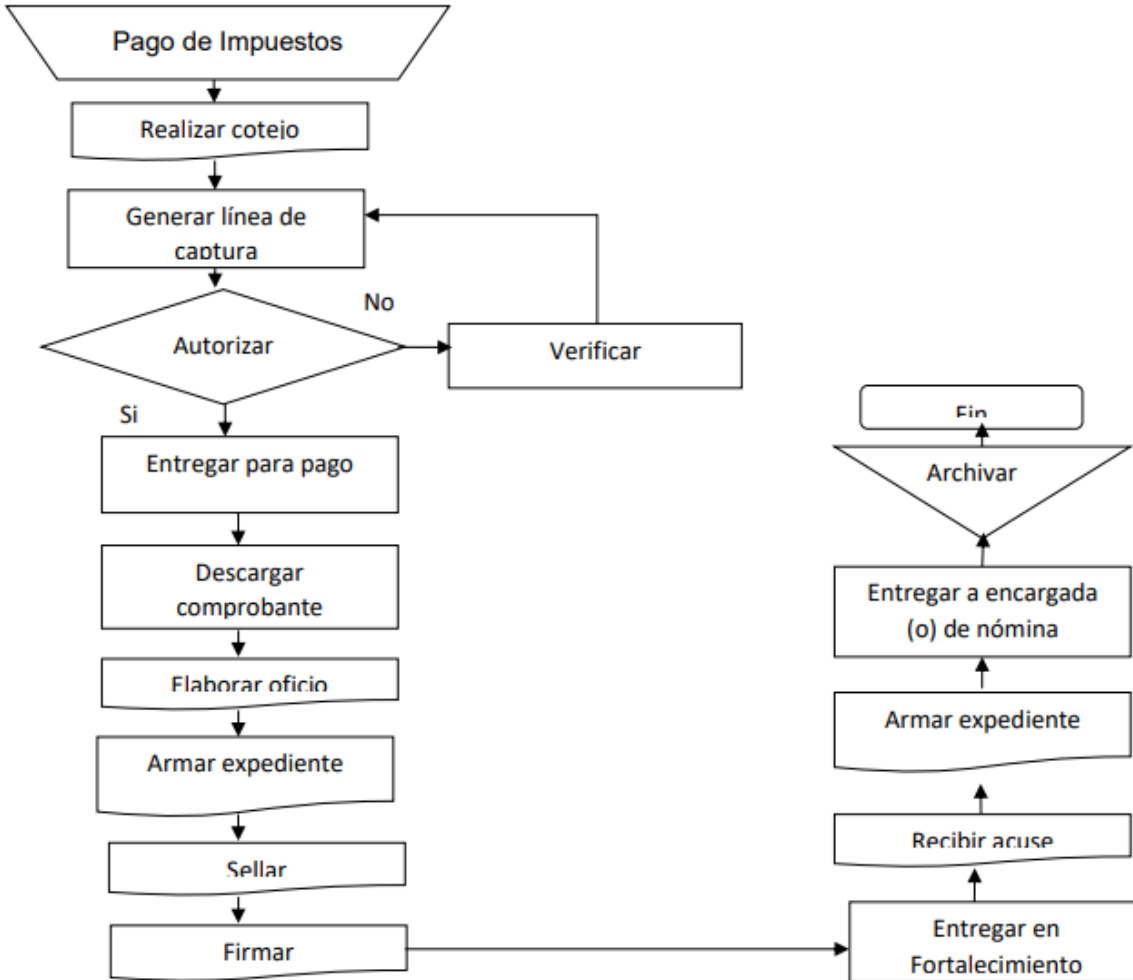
Pago de Impuestos

Realizar cotejo

Generar línea de captura

No

Autorizar

Verificar

Si

Entregar para pago

Descargar comprobante

Elaborar oficio

Armar expediente

Sellar

Firmar

Entregar en Fortalecimiento

Recibir acuse

Armar expediente

Entregar a encargada (o) de nómina

Archivar

Fin